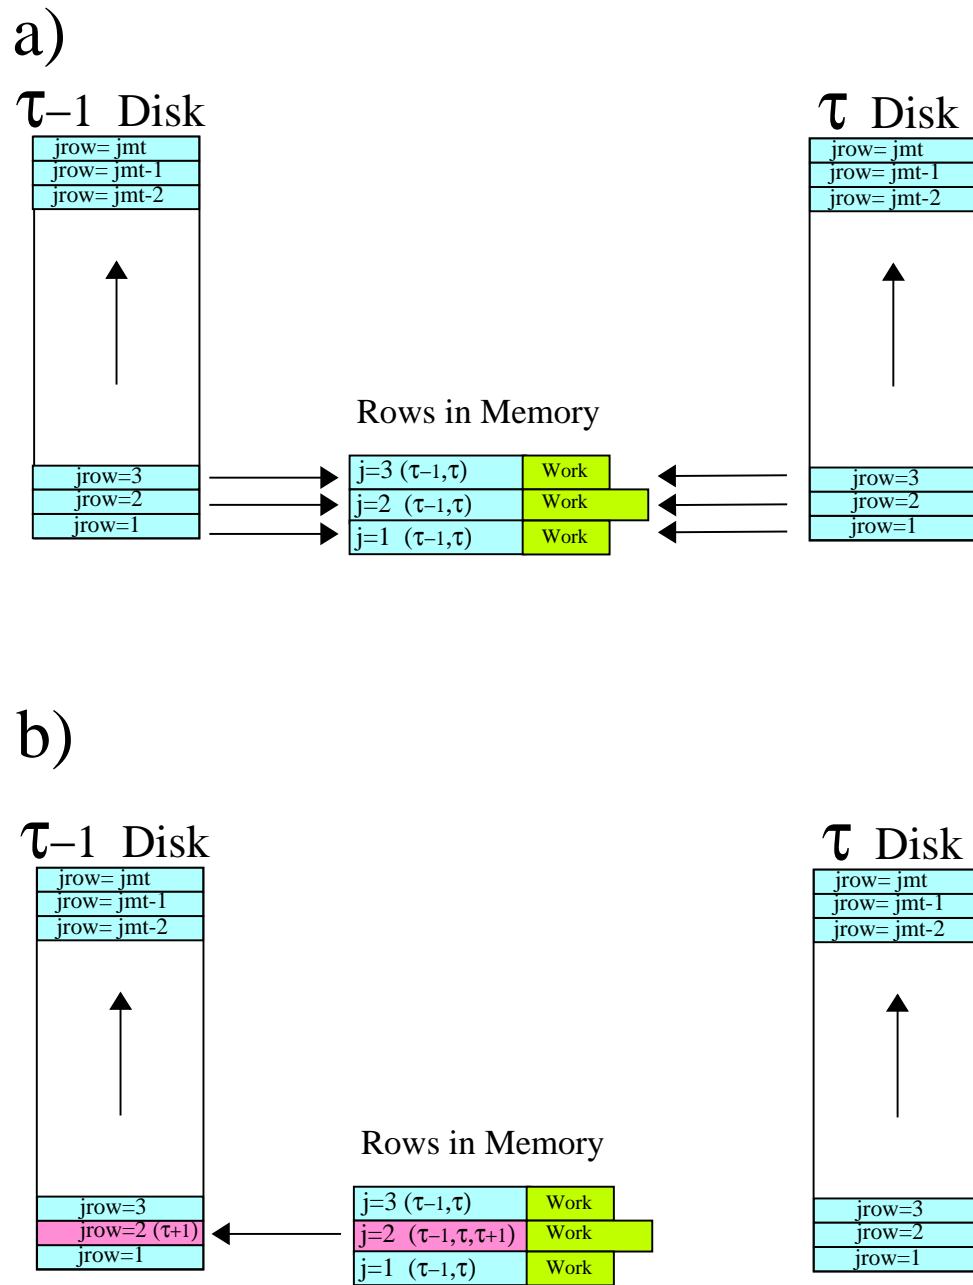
a)

$\tau-1$ Disk

jrow= jmt
jrow= jmt-1
jrow= jmt-2

jrow=3
jrow=2
jrow=1

$\tau$ Disk

jrow= jmt
jrow= jmt-1
jrow= jmt-2

jrow=3
jrow=2
jrow=1

Rows in Memory

| | |
|---|---|
| j=3 $(\tau-1,\tau)$ | Work |
| j=2 $(\tau-1,\tau)$ | Work |
| j=1 $(\tau-1,\tau)$ | Work |

b)

$\tau-1$ Disk

jrow= jmt
jrow= jmt-1
jrow= jmt-2

jrow=3
jrow=2 $(\tau+1)$
jrow=1

$\tau$ Disk

jrow= jmt
jrow= jmt-1
jrow= jmt-2

jrow=3
jrow=2
jrow=1

Rows in Memory

| | |
|---|---|
| j=3 $(\tau-1,\tau)$ | Work |
| j=2 $(\tau-1,\tau,\tau+1)$ | Work |
| j=1 $(\tau-1,\tau)$ | Work |